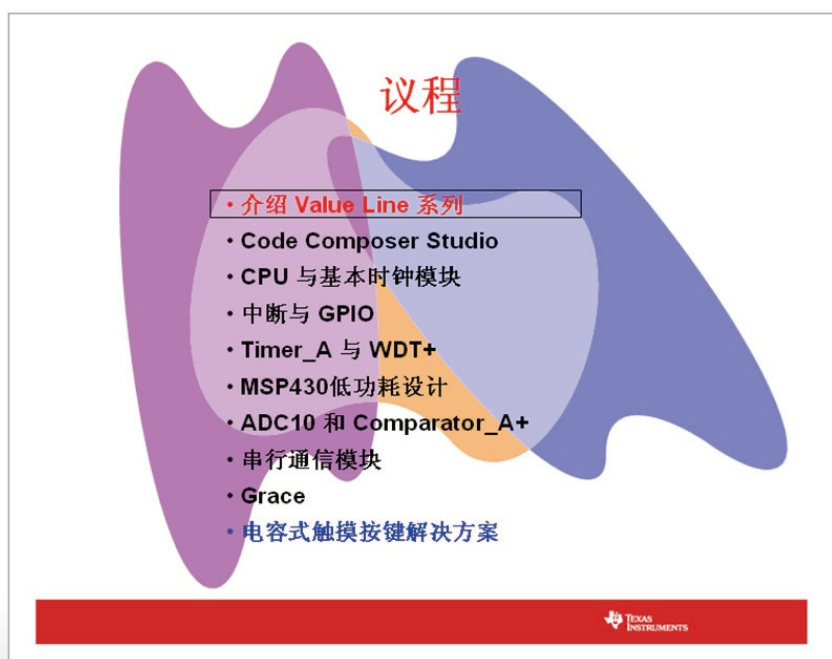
议程

• 介绍 Value Line 系列
• Code Composer Studio
• CPU 与基本时钟模块
• 中断与 GPIO
• Timer_A 与 WDT+
• MSP430低功耗设计
• ADC10 和 Comparator_A+
• 串行通信模块
• Grace
• 电容式触摸按键解决方案

TEXAS INSTRUMENTS